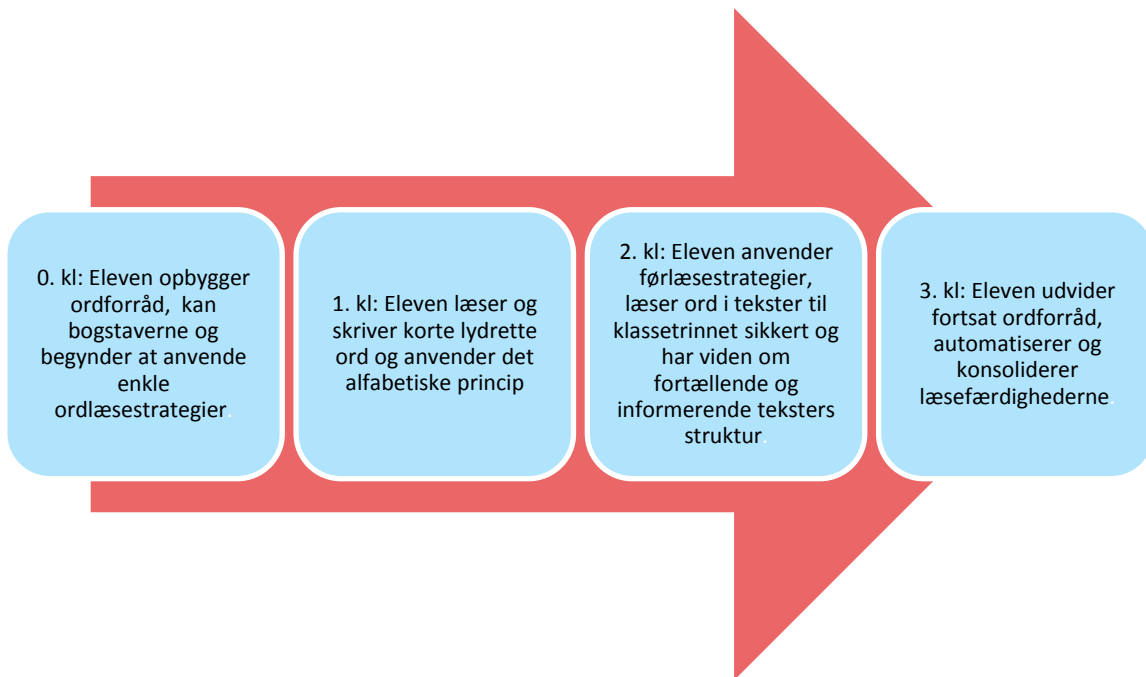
0. kl: Eleven opbygger ordforråd, kan bogstaverne og begynder at anvende enkle ordlæsestrategier.

1. kl: Eleven læser og skriver korte lydrette ord og anvender det alfabetiske princip

2. kl: Eleven anvender førlæsestrategier, læser ord i tekster til klassetrinnet sikkert og har viden om fortællende og informerende teksters struktur.

3. kl: Eleven udvider fortsat ordforråd, automatiserer og konsoliderer læsefærdighederne.